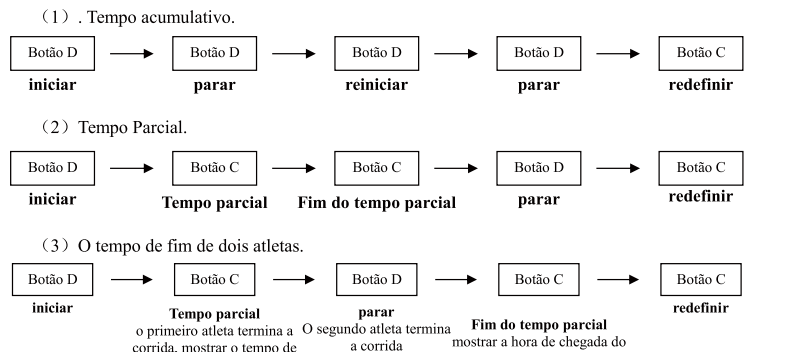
（1）. Tempo acumulativo.

Botão D
iniciar

Botão D
parar

Botão D
reiniciar

Botão D
parar

Botão C
redefinir

（2）Tempo Parcial.

Botão D
iniciar

Botão C
Tempo parcial

Botão C
Fim do tempo parcial

Botão D
parar

Botão C
redefinir

（3）O tempo de fim de dois atletas.

Botão D
iniciar

Botão C
Tempo parcial
o primeiro atleta termina a corrida, mostrar o tempo de

Botão D
parar
O segundo atleta termina a corrida

Botão C
Fim do tempo parcial
mostrar a hora de chegada do

Botão C
redefinir